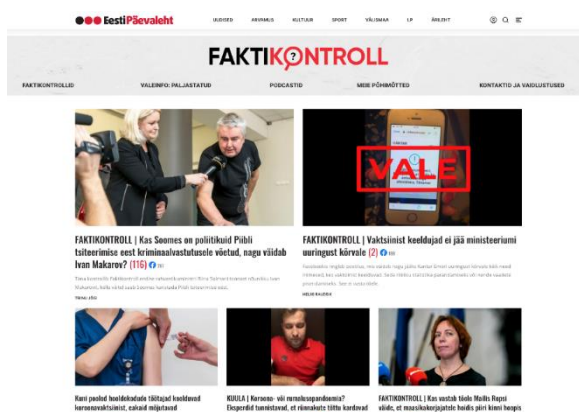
Eesti Päevaleht

UUDISED ARVAMUS KULTUUR SPORT VÄLISMAA LP ÄRILEHT

FAKTIKONTROLL

FAKTIKONTROLLID VALEINFO: PALJASTATUD PODCASTID MEIE PÕHIMÕTTED KONTAKTID JA VAIDLUSTUSED

FAKTIKONTROLL | Kas Soomes on poliitikuid Pfizeri tsiteerimise eest kriminaalvastutusele võetud, nagu väidab Ivan Makarov? (116)

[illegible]

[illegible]

VALE

FAKTIKONTROLL | Vaktsiinist keeldujad ei jää ministeeriumi uuringust kõrvale (2)

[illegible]

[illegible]

Kuni pooled hoolduskodude töötajad keeldvad koroonavaktsiinist, eakaid mõjutavad

KUULA | Koroona- või mesiluusepandeemia? Ekspertid tunnistavad, et rünnakute tõttu kardavad

FAKTIKONTROLL | Kas vastab tõele Mailis Repsi väide, et maaslkokorjajatele laidis piiri kinni hoopis